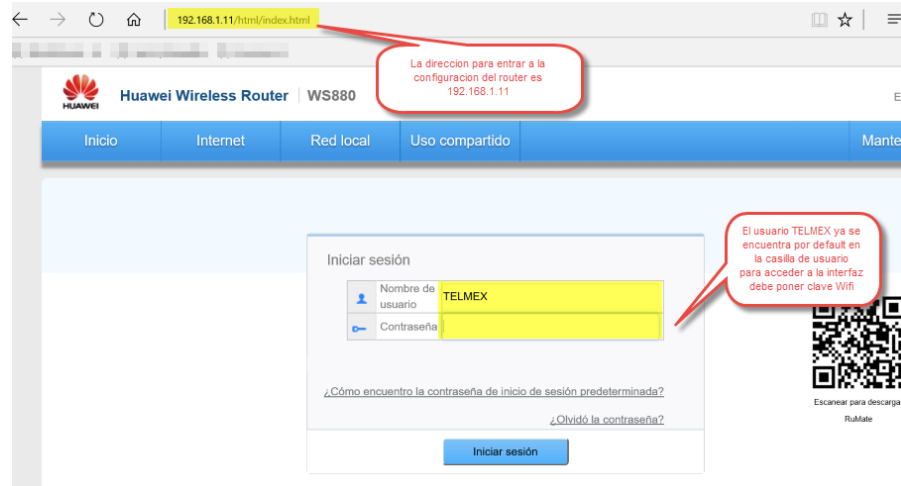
192.168.1.11/html/index.html

La direccion para entrar a la configuracion del router es 192.168.1.11

HUAWEI

Huawei Wireless Router | WS880

E

Inicio | Internet | Red local | Uso compartido | Mante

El usuario TELMEX ya se encuentra por default en la casilla de usuario para acceder a la interfaz debe poner clave Wifi

Iniciar sesión

Nombre de usuario TELMEX

Contraseña

¿Cómo encuentro la contraseña de inicio de sesión predeterminada?

¿Olvidó la contraseña?

Iniciar sesión

Escanear para descarga

RuMate